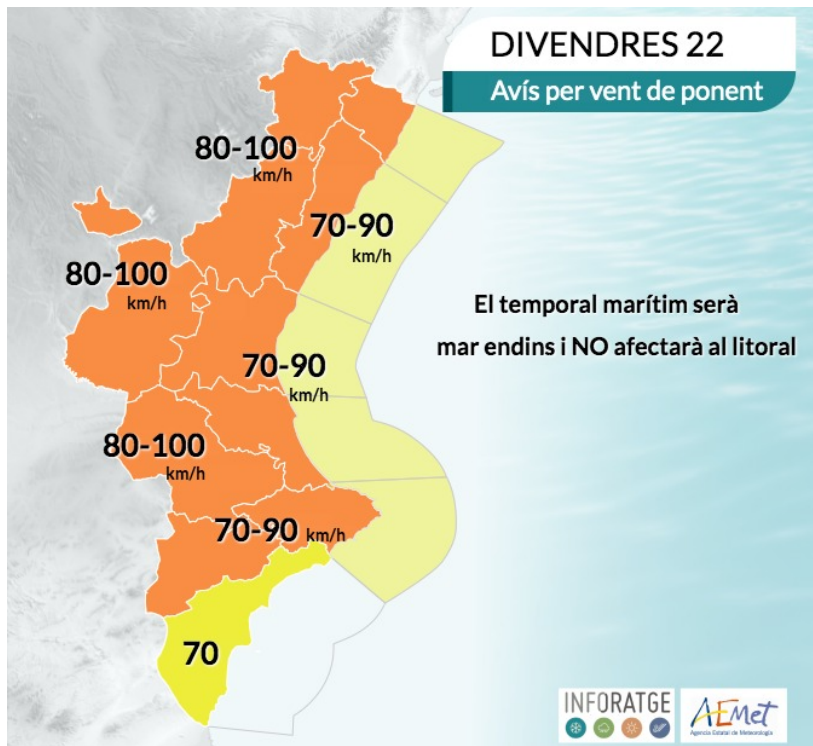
DIVENDRES 22

Avís per vent de ponent

80-100 km/h

70-90 km/h

80-100 km/h

El temporal marítim serà mar endins i NO afectarà al litoral

70-90 km/h

80-100 km/h

70-90 km/h

70

INFORATGE

AEMet
Agencia Estatal de Meteorología